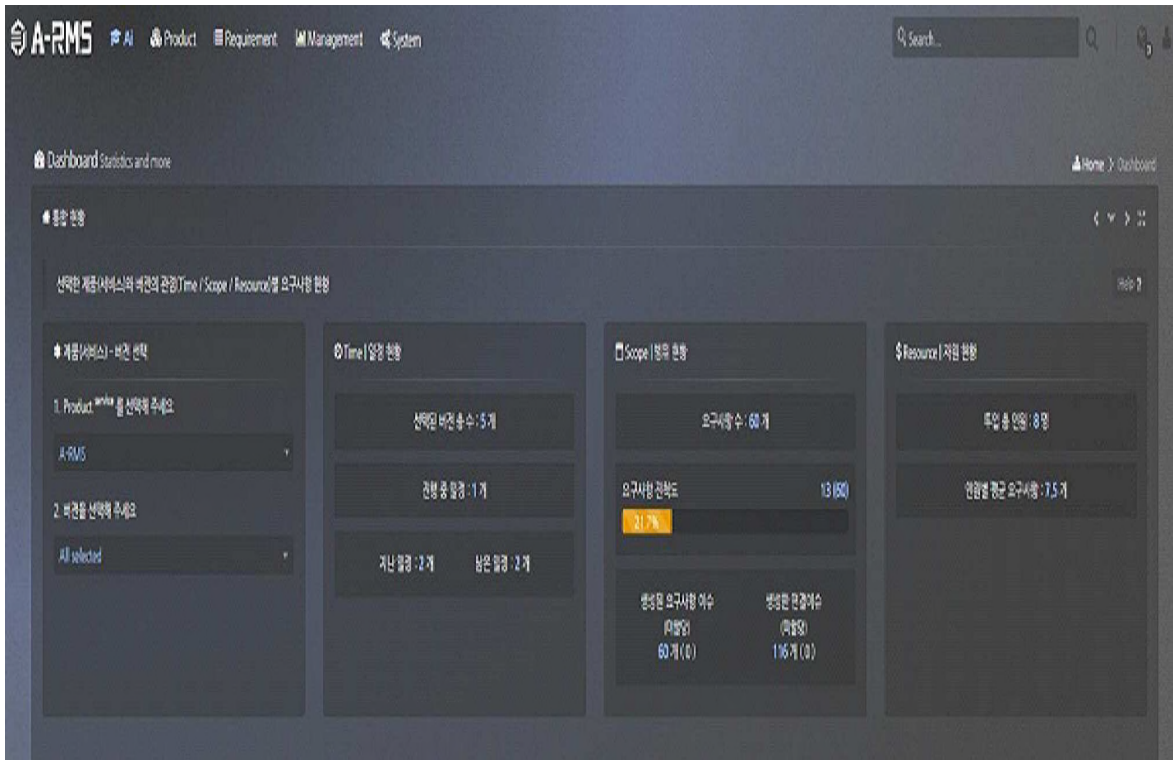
A-RMS AI Product Requirement Management System

Search...

Dashboard Statistics and more

Home > Dashboard

종합 현황

선택한 제품(서비스)의 버전의 관점(Time / Scope / Resource)별 요구사항 현황

Help ?

제품(서비스) - 버전 선택

1. Product service 를 선택해 주세요

A-RMS

2. 버전을 선택해 주세요

All selected

Time | 일정 현황

선택된 버전 총 수 : 5 개

진행 중 일정 : 1 개

지난 일정 : 2 개 남은 일정 : 2 개

Scope | 범위 현황

요구사항 수 : 60 개

요구사항 진척도 13 (60)

21.7%

생성된 요구사항 이슈 (미할당) 60 개 ( 0 )

생성된 연결이슈 (미할당) 116 개 ( 0 )

Resource | 자원 현황

투입 총 인원 : 8 명

인원별 평균 요구사항 : 7.5 개